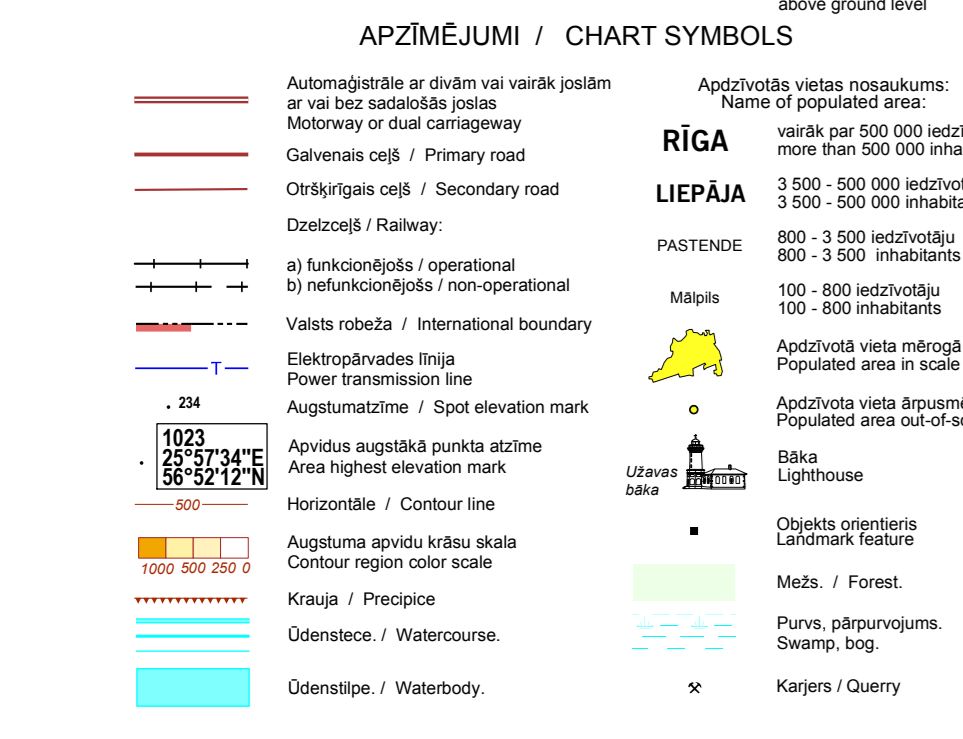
above ground level

APZĪMĒJUMI / CHART SYMBOLS

Automaģistrāle ar divām vai vairāk joslām ar vai bez sadalošās joslas
Motorway or dual carriageway

Galvenais ceļš / Primary road

Otršķirīgais ceļš / Secondary road

Dzelzceļš / Railway:

a) funkcionējošs / operational
b) nefunkcionējošs / non-operational

Valsts robeža / International boundary

T
Elektropārvades līnija
Power transmission line

. 234
Augstumatzīme / Spot elevation mark

1023
25°57'34"E
56°52'12"N
Apvidus augstākā punkta atzīme
Area highest elevation mark

500
Horizontāle / Contour line

1000 500 250 0
Augstuma apvidu krāsu skala
Contour region color scale

Krauja / Precipice

Ūdenstece. / Watercourse.

Ūdenstilpe. / Waterbody.

Apdzīvotās vietas nosaukums:
Name of populated area:

RĪGA
vairāk par 500 000 iedzī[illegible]
more than 500 000 inha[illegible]

LIEPĀJA
3 500 - 500 000 iedzīvot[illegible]
3 500 - 500 000 inhabita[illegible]

PASTENDE
800 - 3 500 iedzīvotāju
800 - 3 500 inhabitants

Mālpils
100 - 800 iedzīvotāju
100 - 800 inhabitants

Apdzīvotā vieta mērogā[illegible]
Populated area in scale

Apdzīvota vieta ārpusm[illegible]
Populated area out-of-sc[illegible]

Užavas bāka
Bāka
Lighthouse

Objekts orientieris
Landmark feature

Mežs. / Forest.

Purvs, pārpurvojums.
Swamp, bog.

Karjers / Querry